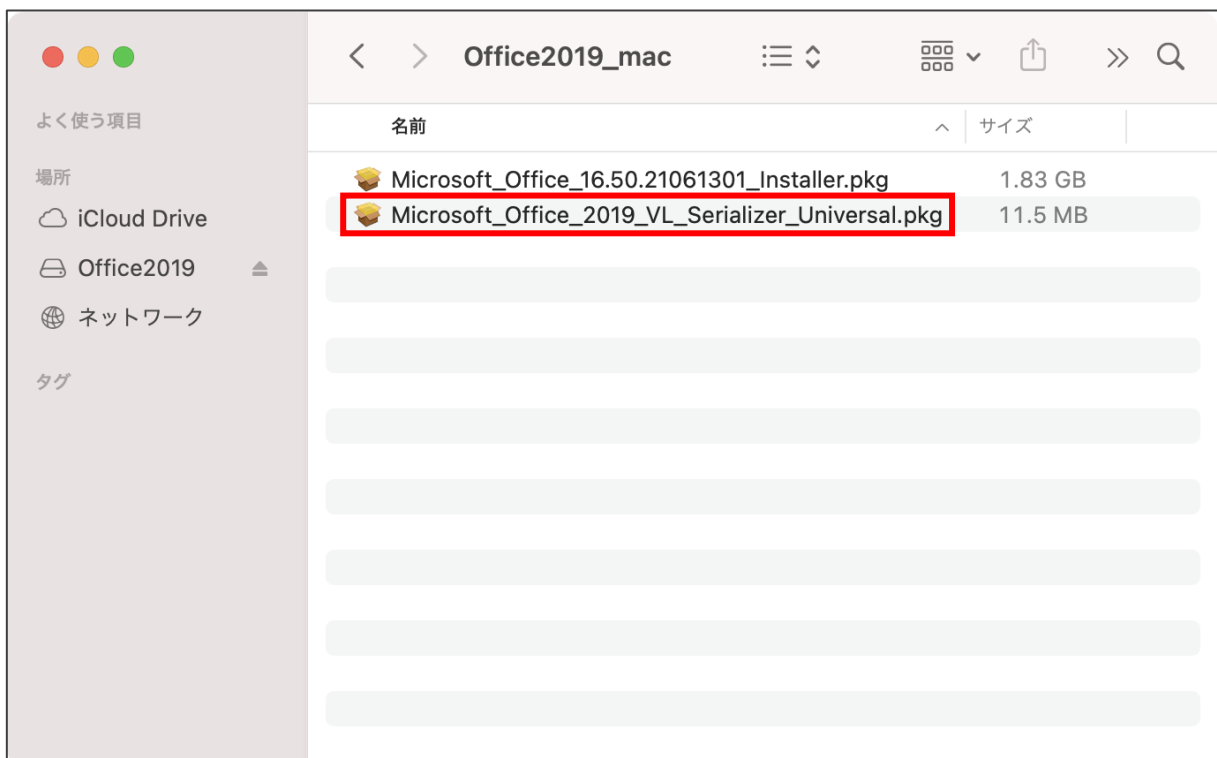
Office2019_mac

よく使う項目

場所

iCloud Drive

Office2019

ネットワーク

タグ

| 名前 | サイズ |
|---|---|
| Microsoft_Office_16.50.21061301_Installer.pkg | 1.83 GB |
| Microsoft_Office_2019_VL_Serializer_Universal.pkg | 11.5 MB |